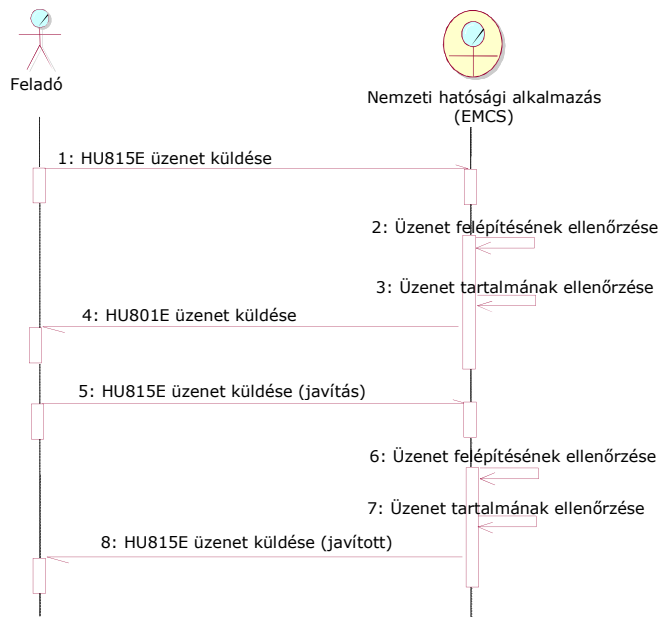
Feladó

Nemzeti hatósági alkalmazás (EMCS)

1: HU815E üzenet küldése

2: Üzenet felépítésének ellenőrzése

3: Üzenet tartalmának ellenőrzése

4: HU801E üzenet küldése

5: HU815E üzenet küldése (javítás)

6: Üzenet felépítésének ellenőrzése

7: Üzenet tartalmának ellenőrzése

8: HU815E üzenet küldése (javított)